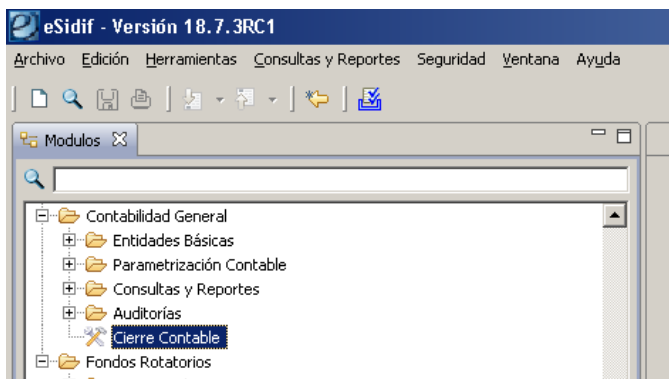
eSidif - Versión 18.7.3RC1

Archivo Edición Herramientas Consultas y Reportes Seguridad Ventana Ayuda

Modulos

Contabilidad General
Entidades Básicas
Parametrización Contable
Consultas y Reportes
Auditorías
Cierre Contable
Fondos Rotatorios